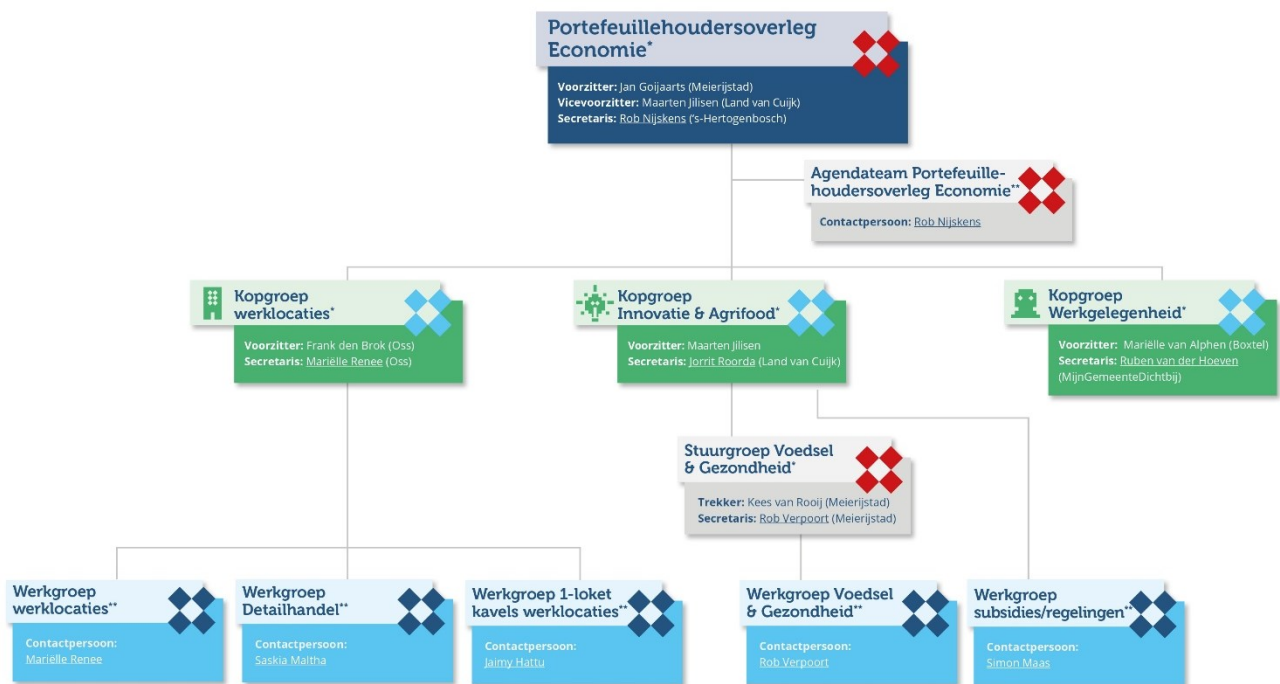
Portefeuillehoudersoverleg Economie*

Voorzitter: Jan Goijaarts (Meierijstad)
Vicevoorzitter: Maarten Jilisen (Land van Cuijk)
Secretaris: Rob Nijskens ('s-Hertogenbosch)

Agendateam Portefeuillehoudersoverleg Economie**

Contactpersoon: Rob Nijskens

Kopgroep werklocaties*

Voorzitter: Frank den Brok (Oss)
Secretaris: Mariëlle Renee (Oss)

Kopgroep Innovatie & Agrifood*

Voorzitter: Maarten Jilisen
Secretaris: Jorrit Roorda (Land van Cuijk)

Kopgroep Werkgelegenheid*

Voorzitter: Mariëlle van Alphen (Boxtel)
Secretaris: Ruben van der Hoeven (MijnGemeenteDichtbij)

Stuurgroep Voedsel & Gezondheid*

Trekker: Kees van Rooij (Meierijstad)
Secretaris: Rob Verpoort (Meierijstad)

Werkgroep werklocaties**

Contactpersoon: Mariëlle Renee

Werkgroep Detailhandel**

Contactpersoon: Saskia Maltha

Werkgroep 1-loket kavels werklocaties**

Contactpersoon: Jaimy Hattu

Werkgroep Voedsel & Gezondheid**

Contactpersoon: Rob Verpoort

Werkgroep subsidies/regelingen**

Contactpersoon: Simon Maas